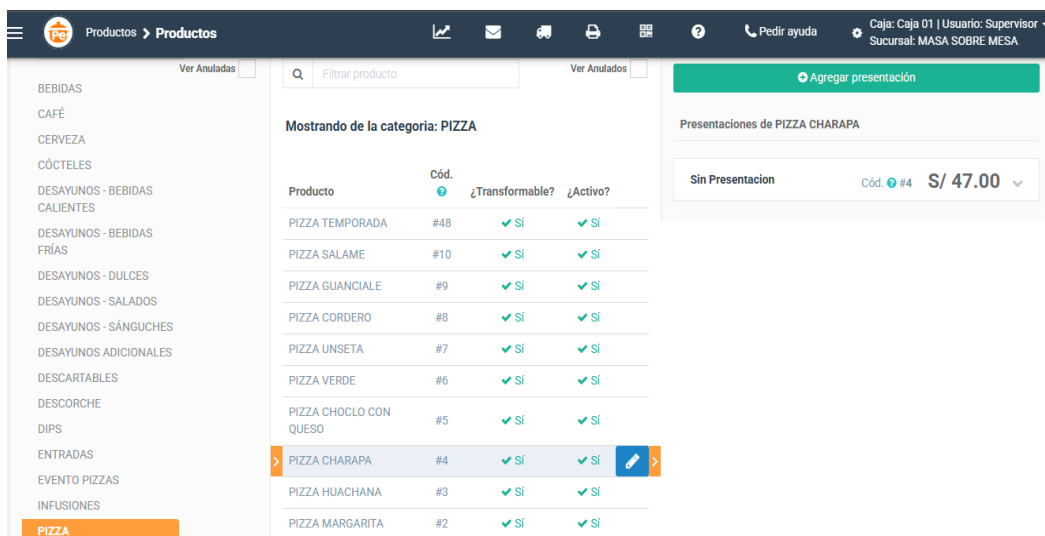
Productos > Productos

Pedir ayuda

Caja: Caja 01 | Usuario: Supervisor
Sucursal: MASA SOBRE MESA

Ver Anuladas

BEBIDAS
CAFÉ
CERVEZA
CÓCTELES
DESAYUNOS - BEBIDAS CALIENTES
DESAYUNOS - BEBIDAS FRÍAS
DESAYUNOS - DULCES
DESAYUNOS - SALADOS
DESAYUNOS - SÁNGUCHES
DESAYUNOS ADICIONALES
DESCARTABLES
DESCORCHE
DIPS
ENTRADAS
EVENTO PIZZAS
INFUSIONES
PIZZA

Filtrar producto

Ver Anulados

Mostrando de la categoria: PIZZA

| Producto | Cód. | ¿Transformable? | ¿Activo? |
|---|---|---|---|
| PIZZA TEMPORADA | #48 | Sí | Sí |
| PIZZA SALAME | #10 | Sí | Sí |
| PIZZA GUANCIALE | #9 | Sí | Sí |
| PIZZA CORDERO | #8 | Sí | Sí |
| PIZZA UNSETA | #7 | Sí | Sí |
| PIZZA VERDE | #6 | Sí | Sí |
| PIZZA CHOCLO CON QUESO | #5 | Sí | Sí |
| PIZZA CHARAPA | #4 | Sí | Sí |
| PIZZA HUACHANA | #3 | Sí | Sí |
| PIZZA MARGARITA | #2 | Sí | Sí |

Agregar presentación

Presentaciones de PIZZA CHARAPA

Sin Presentacion

Cód. #4 S/ 47.00